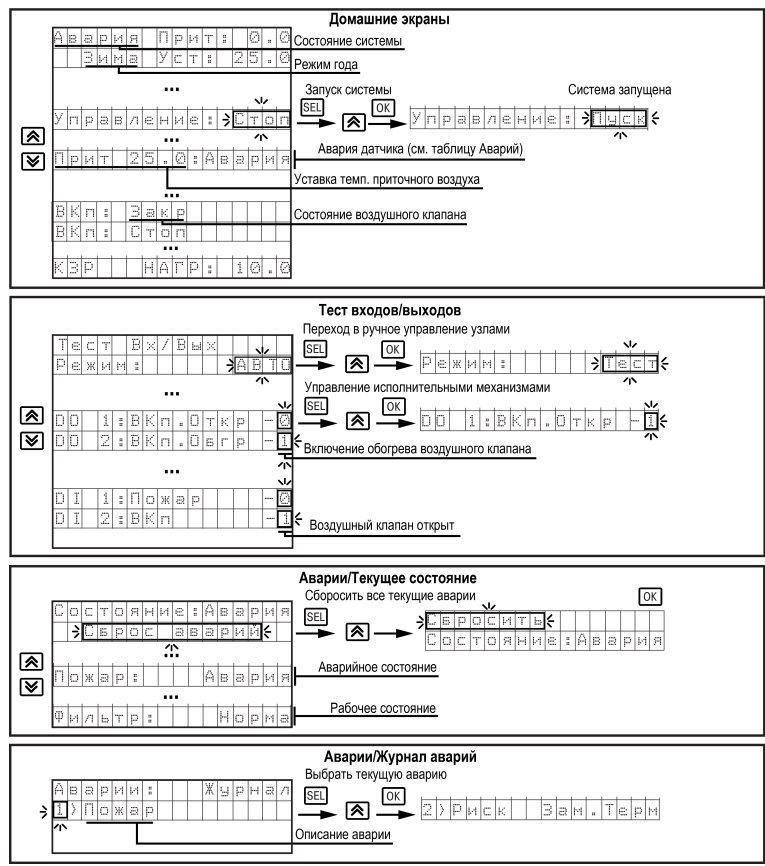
Домашние экраны

Авария Прит: 0.0
Зима Уст: 25.0
...
Управление: Стоп
...
Прит 25.0:Авария
...
ВКп: Закр
ВКп: Стоп
...
КЗР НАГР: 10.0

Состояние системы
Режим года
Запуск системы
SEL
OK
Система запущена
Управление: Пуск
Авария датчика (см. таблицу Аварий)
Уставка темп. приточного воздуха
Состояние воздушного клапана

Тест входов/выходов

Тест Вх/Вых
Режим: АВТО
...
DO 1:ВКп.Откр -0
DO 2:ВКп.Обгр -1
...
DI 1:Пожар -0
DI 2:ВКп -1

Переход в ручное управление узлами
SEL
OK
Режим: Тест
Управление исполнительными механизмами
SEL
OK
DO 1:ВКп.Откр -1
Включение обогрева воздушного клапана
Воздушный клапан открыт

Аварии/Текущее состояние

Состояние:Авария
Сброс аварий
...
Пожар: Авария
...
Фильтр: Норма

Сбоорсить все текущие аварии
SEL
OK
Сбросить
Состояние:Авария
Аварийное состояние
Рабочее состояние

Аварии/Журнал аварий

Аварии: Журнал
1)Пожар

Выбрать текущую аварию
SEL
OK
2)Риск Зам.Терм
Описание аварии